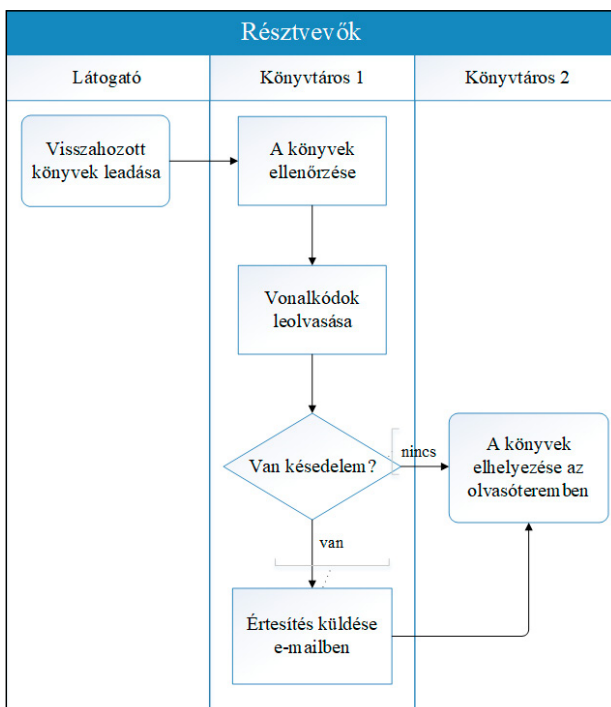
Résztvevők

Látogató

Könyvtáros 1

Könyvtáros 2

Visszahozott könyvek leadása

A könyvek ellenőrzése

Vonalkódok leolvasása

Van késedelem?

nincs

A könyvek elhelyezése az olvasóteremben

van

Értesítés küldése e-mailben